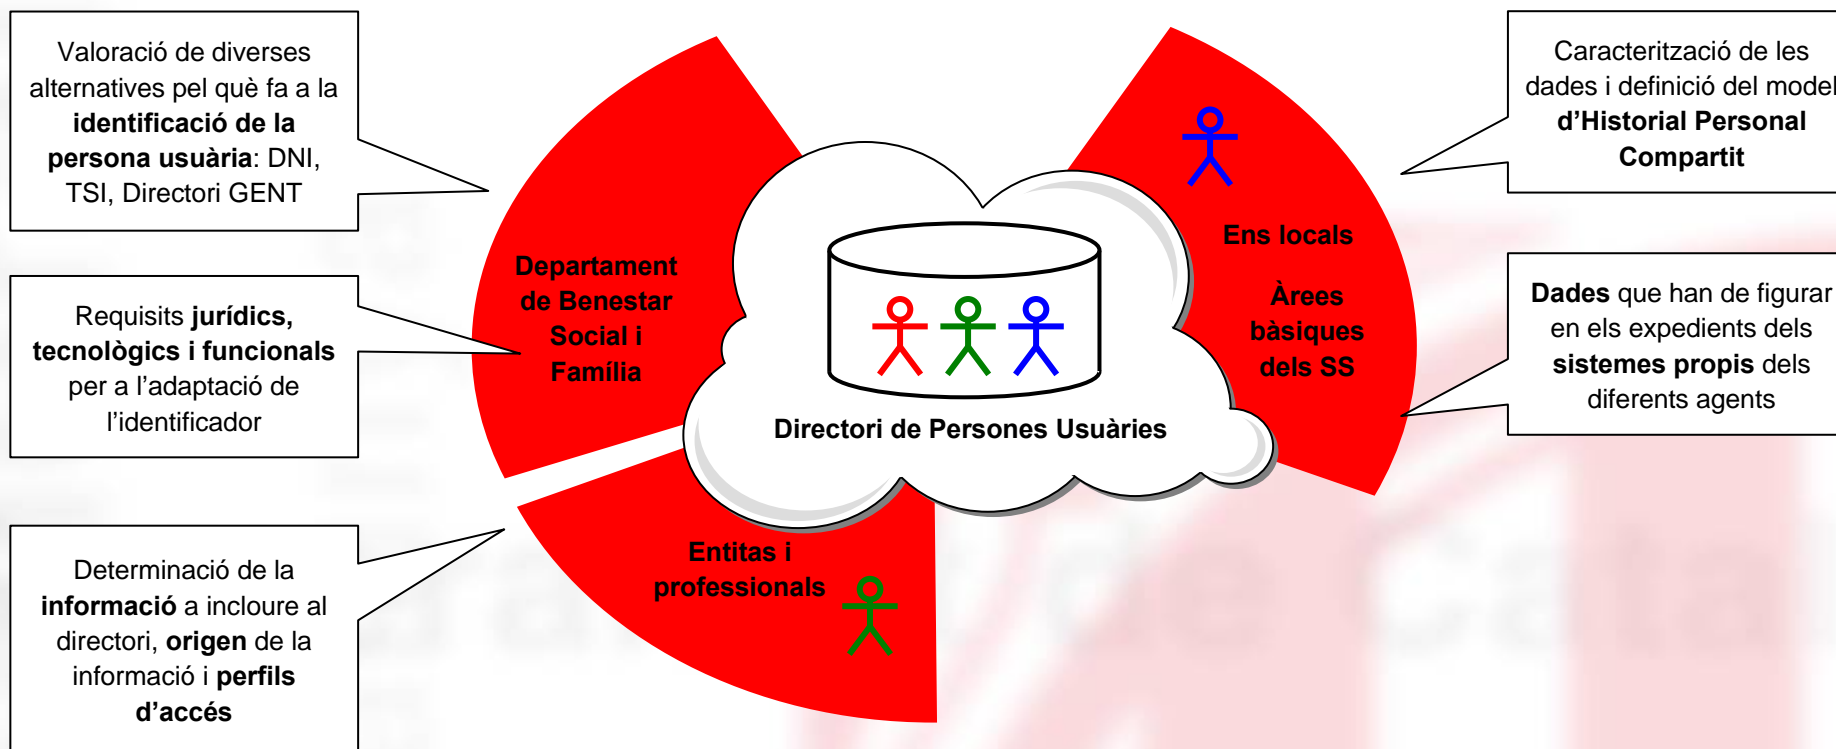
Valoració de diverses alternatives pel què fa a la **identificació de la persona usuària**: DNI, TSI, Directori GENT

Requisits **jurídics, tecnològics i funcionals** per a l'adaptació de l'identificador

Determinació de la **informació** a incloure al directori, **origen** de la informació i **perfils d'accés**

Departament de Benestar Social i Família

Entitats i professionals

Directori de Persones Usuàries

Ens locals

Àrees bàsiques dels SS

Caracterització de les dades i definició del model **d'Historial Personal Compartit**

**Dades** que han de figurar en els expedients dels **sistemes propis** dels diferents agents